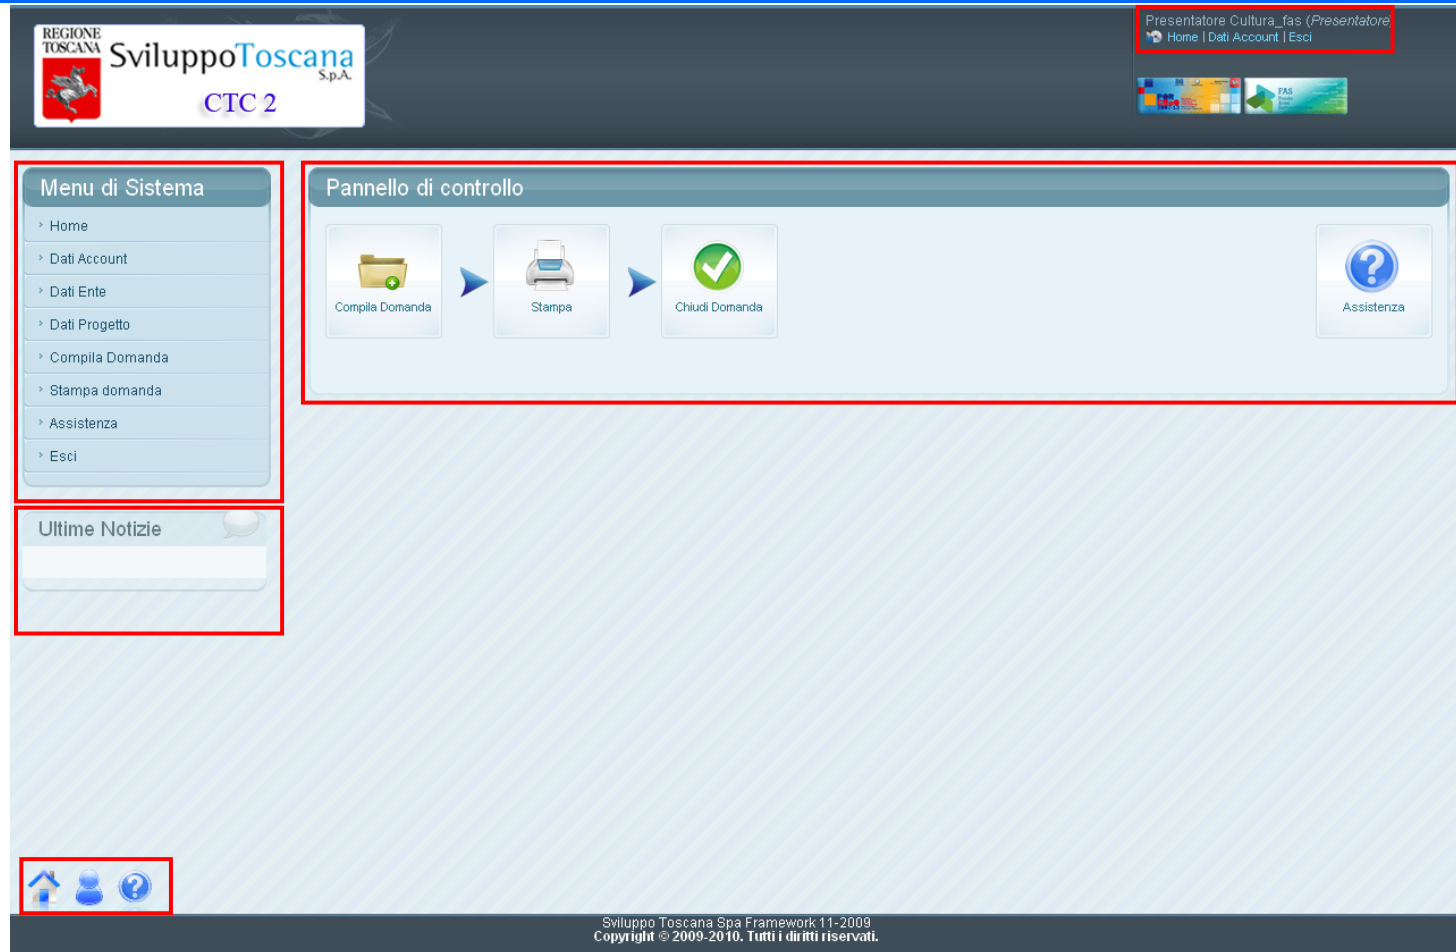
REGIONE TOSCANA SviluppoToscana S.p.A.

CTC 2

Presentatore Cultura_fas (Presentatore

Home | Dati Account | Esci

FAS

Menu di Sistema

Home

Dati Account

Dati Ente

Dati Progetto

Compila Domanda

Stampa domanda

Assistenza

Esci

Ultime Notizie

Pannello di controllo

Compila Domanda

Stampa

Chiudi Domanda

Assistenza

Sviluppo Toscana Spa Framework 11-2009
Copyright © 2009-2010. Tutti i diritti riservati.